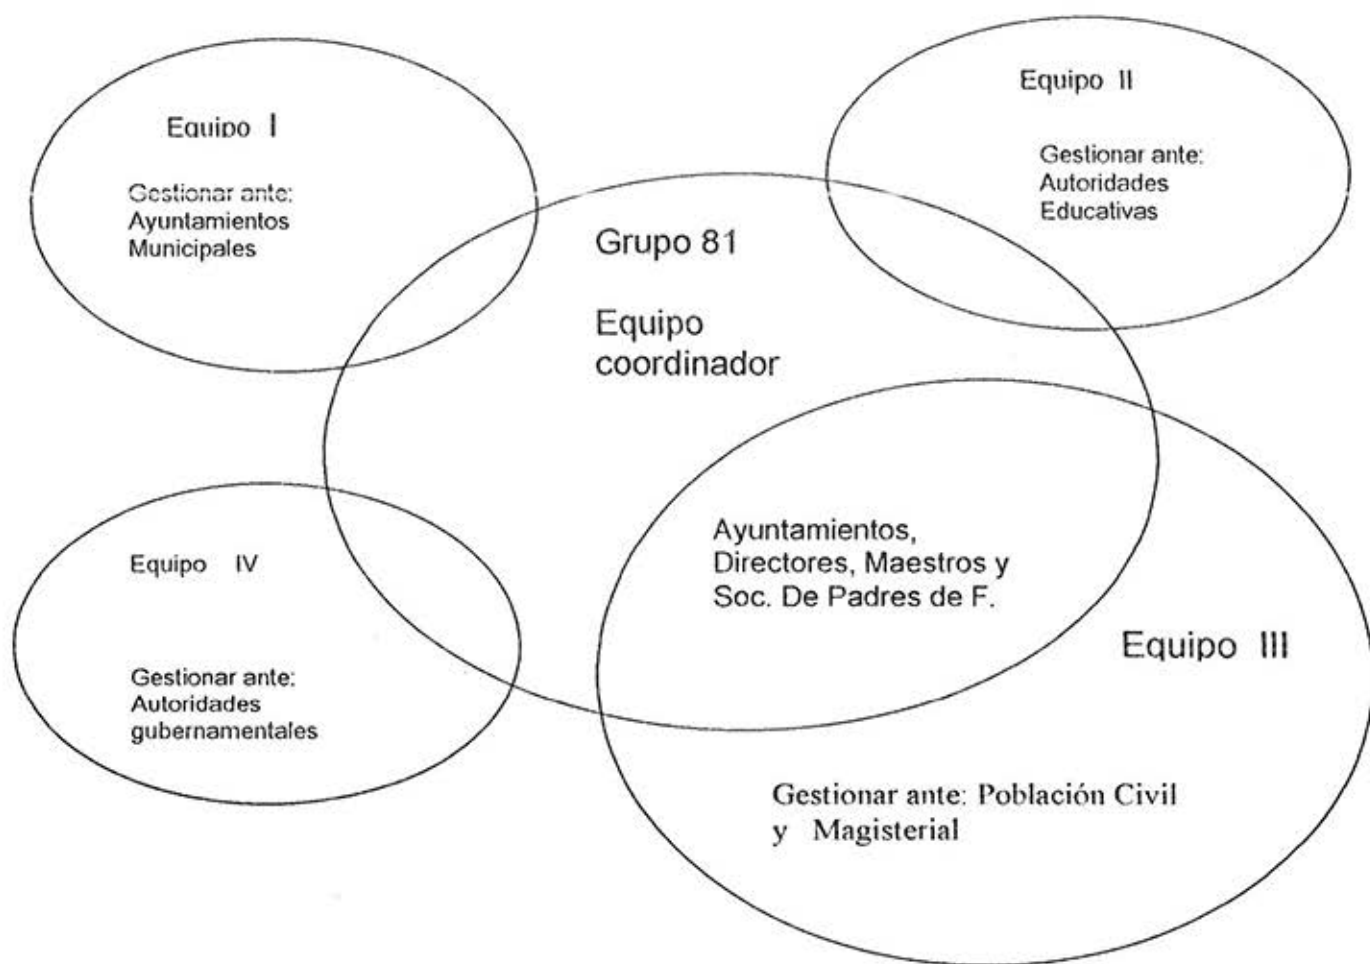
Equipo I

Gestionar ante:
Ayuntamientos
Municipales

Equipo II

Gestionar ante:
Autoridades
Educativas

Grupo 81

Equipo
coordinador

Equipo IV

Gestionar ante:
Autoridades
gubernamentales

Ayuntamientos,
Directores, Maestros y
Soc. De Padres de F.

Equipo III

Gestionar ante: Población Civil
y Magisterial